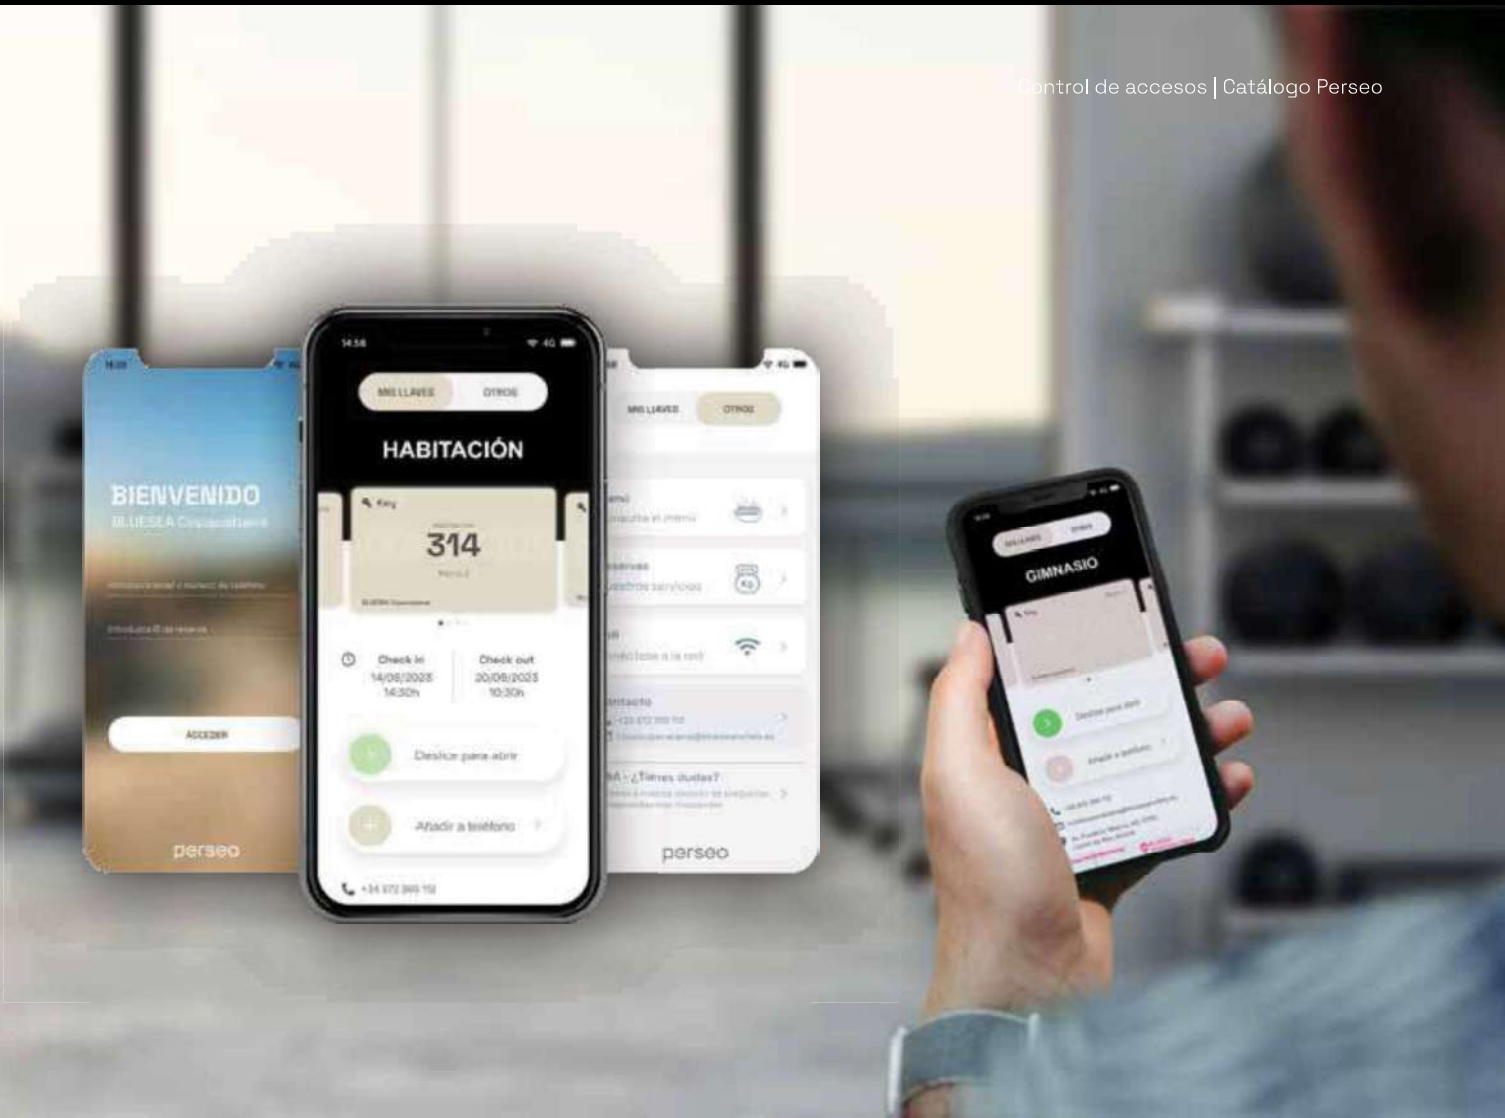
Control de accesos | Catálogo Perseo

BIENVENIDO
BLUESEA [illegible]
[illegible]
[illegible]
ACCEDER
perseo

14:58
MIS LLAVES
OTROS
HABITACIÓN
Key
314
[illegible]
Check in
14/08/2023
14:30h
Check out
20/08/2023
10:30h
Deslice para abrir
Añadir a teléfono
+34 972 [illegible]

MIS LLAVES
OTROS
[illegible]
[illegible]
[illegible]
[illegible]
FAQ - ¿Tienes dudas?
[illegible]
perseo

MIS LLAVES
OTROS
GIMNASIO
Key
Deslice para abrir
Añadir a teléfono
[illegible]